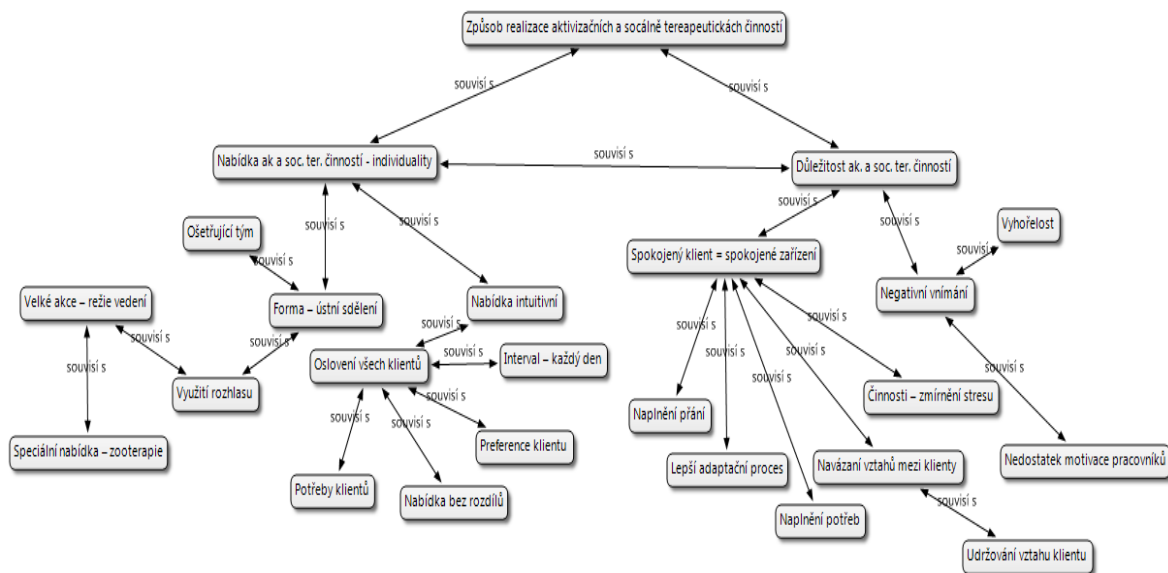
Způsob realizace aktivizačních a socálně tereapeutických činností

souvisí s

souvisí s

Nabídka ak a soc. ter. činností - individuality

souvisí s

Důležitost ak. a soc. ter. činností

souvisí s

souvisí s

souvisí s

souvisí s

Ošetřující tým

souvisí s

Vyhořelost

souvisí s

Spokojený klient = spokojené zařízení

Velké akce – režie vedení

Forma – ústní sdělení

Nabídka intuitivní

Negativní vnímání

souvisí s

souvisí s

souvisí s

souvisí s

souvisí s

souvisí s

souvisí s

Oslovení všech klientů

Interval – každý den

souvisí s

souvisí s

souvisí s

souvisí s

Využití rozhlasu

souvisí s

souvisí s

souvisí s

Činnosti – zmírnění stresu

souvisí s

souvisí s

Naplnění přání

Preference klientu

Speciální nabídka – zooterapie

Lepší adaptační proces

Navázaní vztahů mezi klienty

Nedostatek motivace pracovníků

Potřeby klientů

Nabídka bez rozdílů

souvisí s

Naplnění potřeb

Udržování vztahu klientu